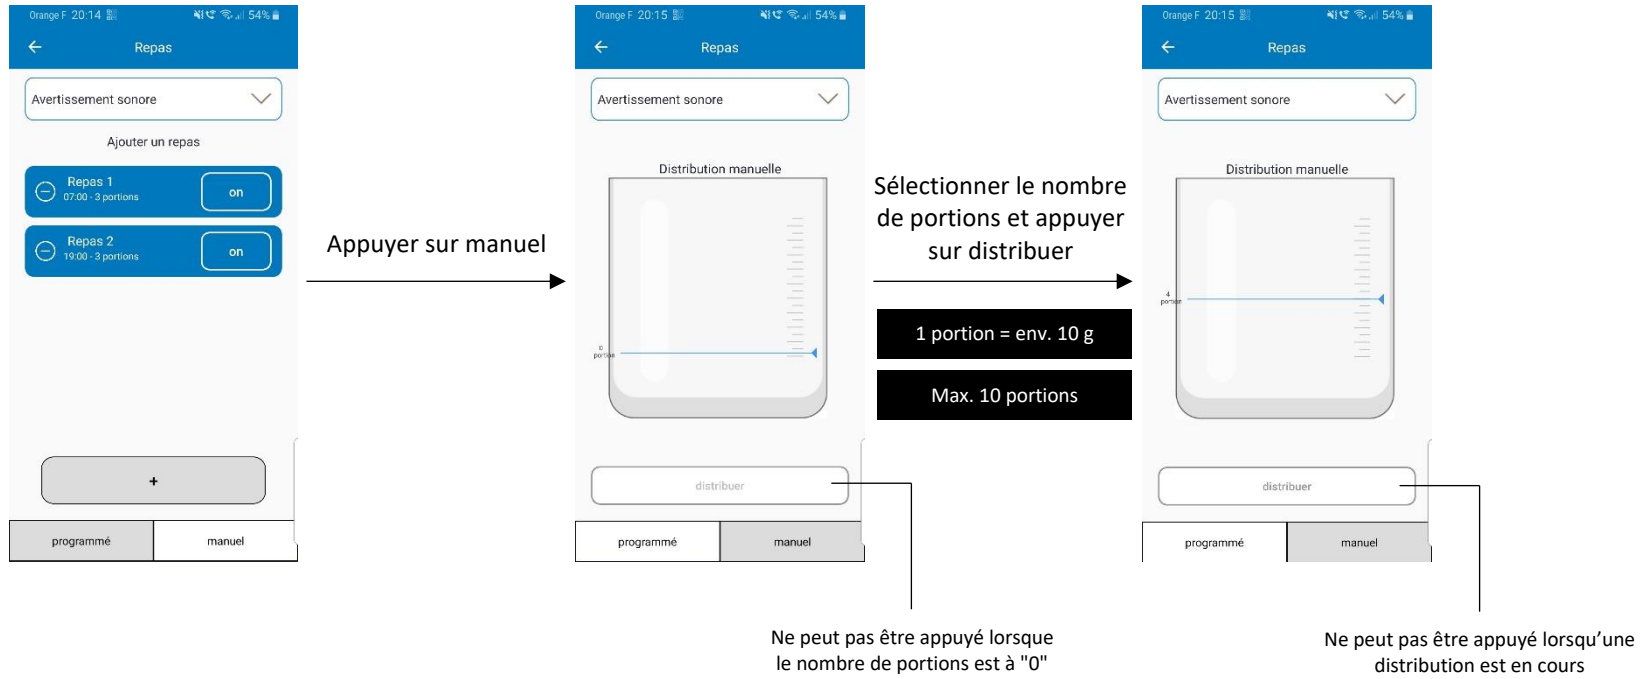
Orange F 20:14 54%

Repas

Avertissement sonore

Ajouter un repas

Repas 1
07:00 - 3 portions
on

Repas 2
19:00 - 3 portions
on

+

programmé
manuel

Appuyer sur manuel

Orange F 20:15 54%

Repas

Avertissement sonore

Distribution manuelle

0
portion

distribuer

programmé
manuel

Sélectionner le nombre de portions et appuyer sur distribuer

1 portion = env. 10 g

Max. 10 portions

Ne peut pas être appuyé lorsque le nombre de portions est à "0"

Orange F 20:15 54%

Repas

Avertissement sonore

Distribution manuelle

4
portion

distribuer

programmé
manuel

Ne peut pas être appuyé lorsqu'une distribution est en cours